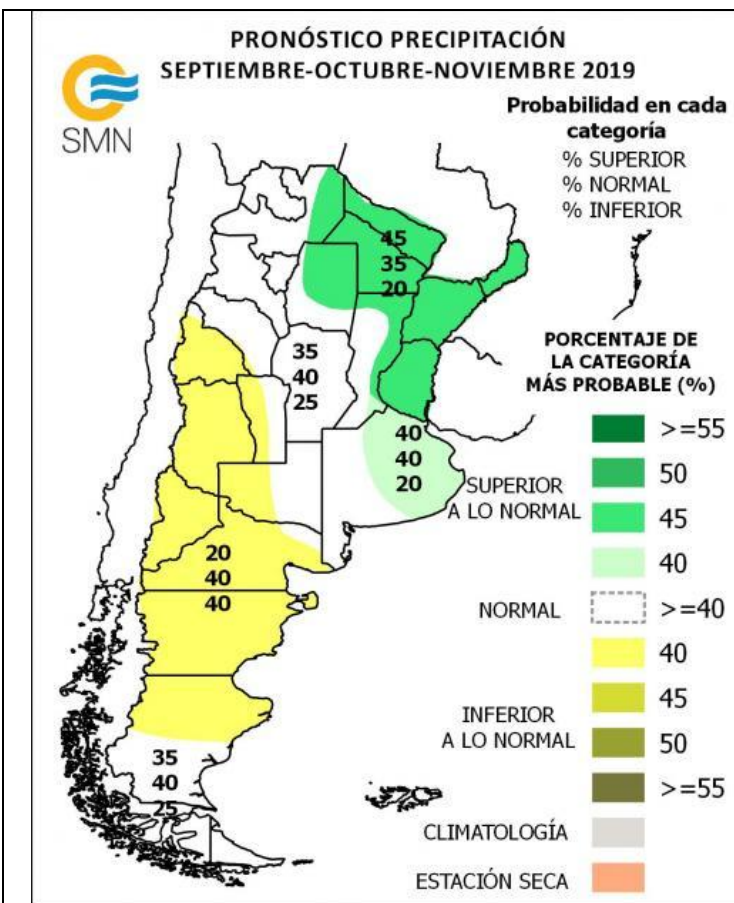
PRONÓSTICO PRECIPITACIÓN
SEPTIEMBRE-OCTUBRE-NOVIEMBRE 2019

SMN

Probabilidad en cada categoría
% SUPERIOR
% NORMAL
% INFERIOR

45
35
20

35
40
25

40
40
20

20
40
40

35
40
25

PORCENTAJE DE LA CATEGORÍA MÁS PROBABLE (%)

SUPERIOR A LO NORMAL
>=55
50
45
40

NORMAL
>=40

INFERIOR A LO NORMAL
40
45
50
>=55

CLIMATOLOGÍA

ESTACIÓN SECA